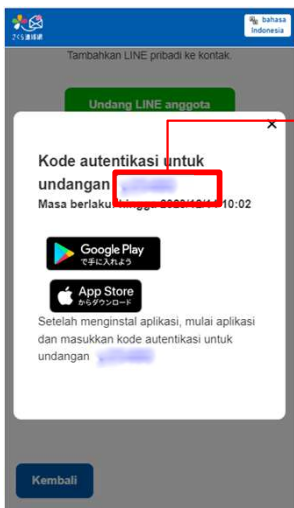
さくら連絡網

bahasa Indonesia

Tambahkan LINE pribadi ke kontak.

Undang LINE anggota

×

Kode autentikasi untuk undangan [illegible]

Masa berlaku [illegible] 2023/12/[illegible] 10:02

Google Play で手に入れよう

App Store からダウンロード

Setelah menginstal aplikasi, mulai aplikasi dan masukkan kode autentikasi untuk undangan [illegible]

Kembali